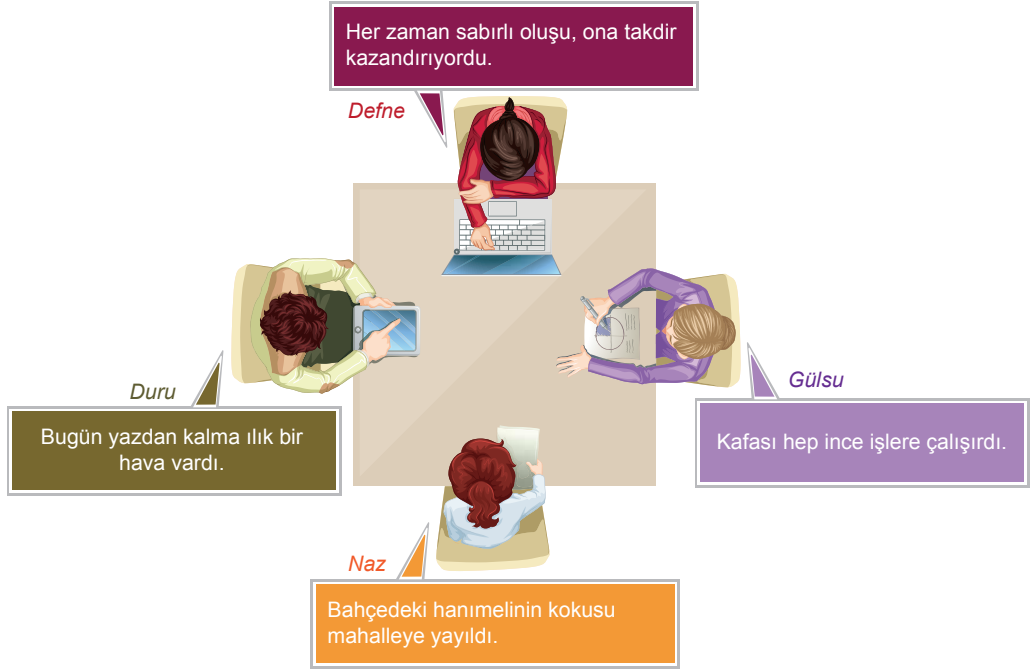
Her zaman sabırlı oluşu, ona takdir kazandırıyordu.

Defne

Duru

Bugün yazdan kalma ılık bir hava vardı.

Gülsu

Kafası hep ince işlere çalışırdı.

Naz

Bahçedeki hanımelinin kokusu mahalleye yayıldı.